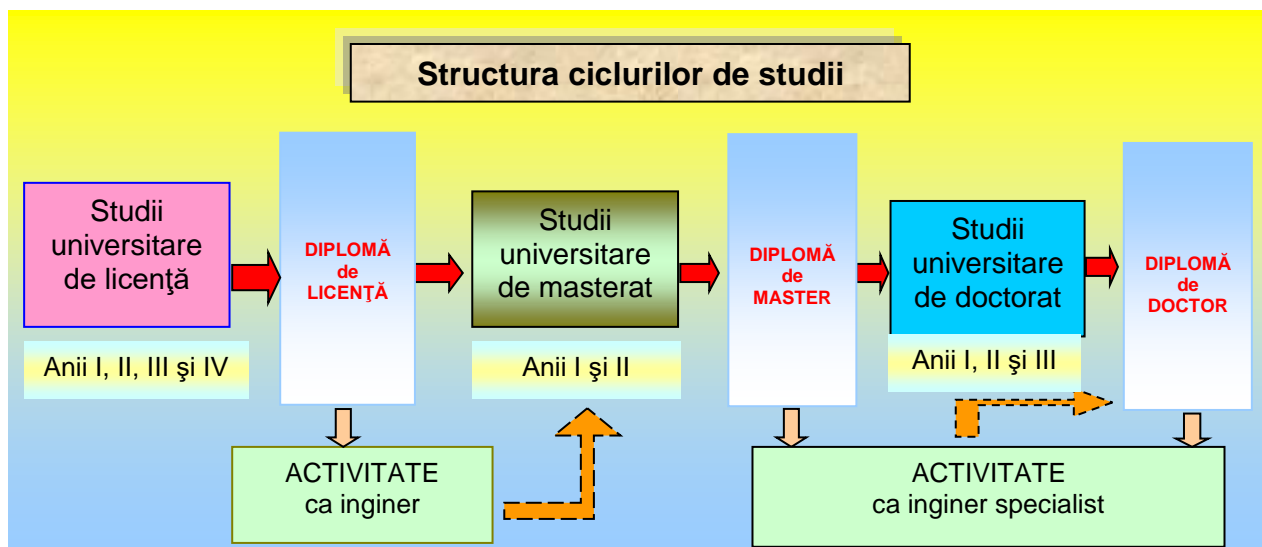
Structura ciclurilor de studii

Studii universitare de licenţă

Anii I, II, III şi IV

DIPLOMĂ de LICENŢĂ

Studii universitare de masterat

Anii I şi II

DIPLOMĂ de MASTER

Studii universitare de doctorat

Anii I, II şi III

DIPLOMĂ de DOCTOR

ACTIVITATE ca inginer

ACTIVITATE ca inginer specialist